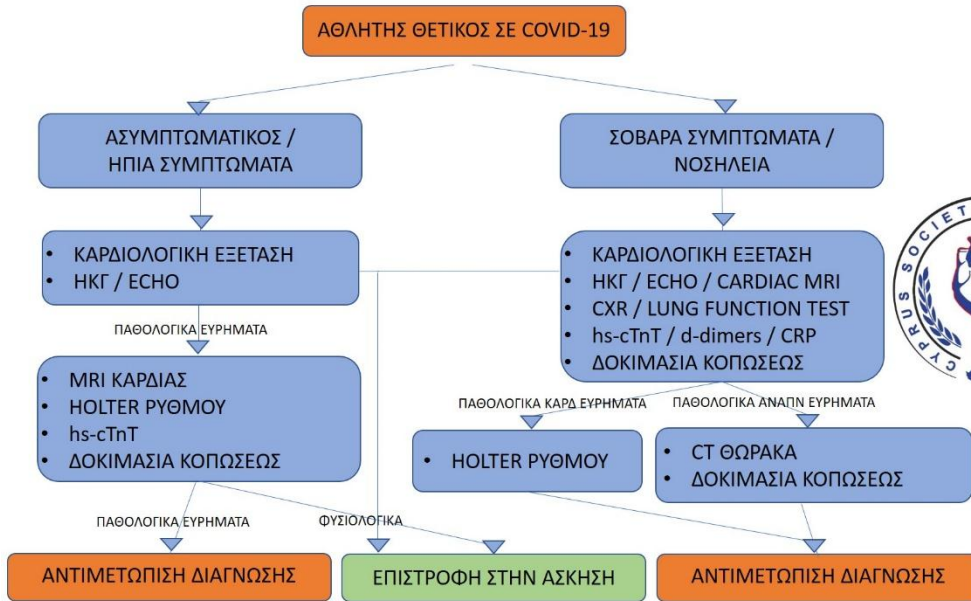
ΑΘΛΗΤΗΣ ΘΕΤΙΚΟΣ ΣΕ COVID-19

ΑΣΥΜΠΤΩΜΑΤΙΚΟΣ / ΗΠΙΑ ΣΥΜΠΤΩΜΑΤΑ

ΣΟΒΑΡΑ ΣΥΜΠΤΩΜΑΤΑ / ΝΟΣΗΛΕΙΑ

- ΚΑΡΔΙΟΛΟΓΙΚΗ ΕΞΕΤΑΣΗ
- ΗΚΓ / ECHO

- ΚΑΡΔΙΟΛΟΓΙΚΗ ΕΞΕΤΑΣΗ
- ΗΚΓ / ECHO / CARDIAC MRI
- CXR / LUNG FUNCTION TEST
- hs-cTnT / d-dimers / CRP
- ΔΟΚΙΜΑΣΙΑ ΚΟΠΩΣΕΩΣ

ΠΑΘΟΛΟΓΙΚΑ ΕΥΡΗΜΑΤΑ

- MRI ΚΑΡΔΙΑΣ
- HOLTER ΡΥΘΜΟΥ
- hs-cTnT
- ΔΟΚΙΜΑΣΙΑ ΚΟΠΩΣΕΩΣ

ΠΑΘΟΛΟΓΙΚΑ ΚΑΡΔ ΕΥΡΗΜΑΤΑ

ΠΑΘΟΛΟΓΙΚΑ ΑΝΑΠΝ ΕΥΡΗΜΑΤΑ

- HOLTER ΡΥΘΜΟΥ

- CT ΘΩΡΑΚΑ
- ΔΟΚΙΜΑΣΙΑ ΚΟΠΩΣΕΩΣ

ΠΑΘΟΛΟΓΙΚΑ ΕΥΡΗΜΑΤΑ

ΦΥΣΙΟΛΟΓΙΚΑ

ΑΝΤΙΜΕΤΩΠΙΣΗ ΔΙΑΓΝΩΣΗΣ

ΕΠΙΣΤΡΟΦΗ ΣΤΗΝ ΑΣΚΗΣΗ

ΑΝΤΙΜΕΤΩΠΙΣΗ ΔΙΑΓΝΩΣΗΣ

CYPRUS SOCIET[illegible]